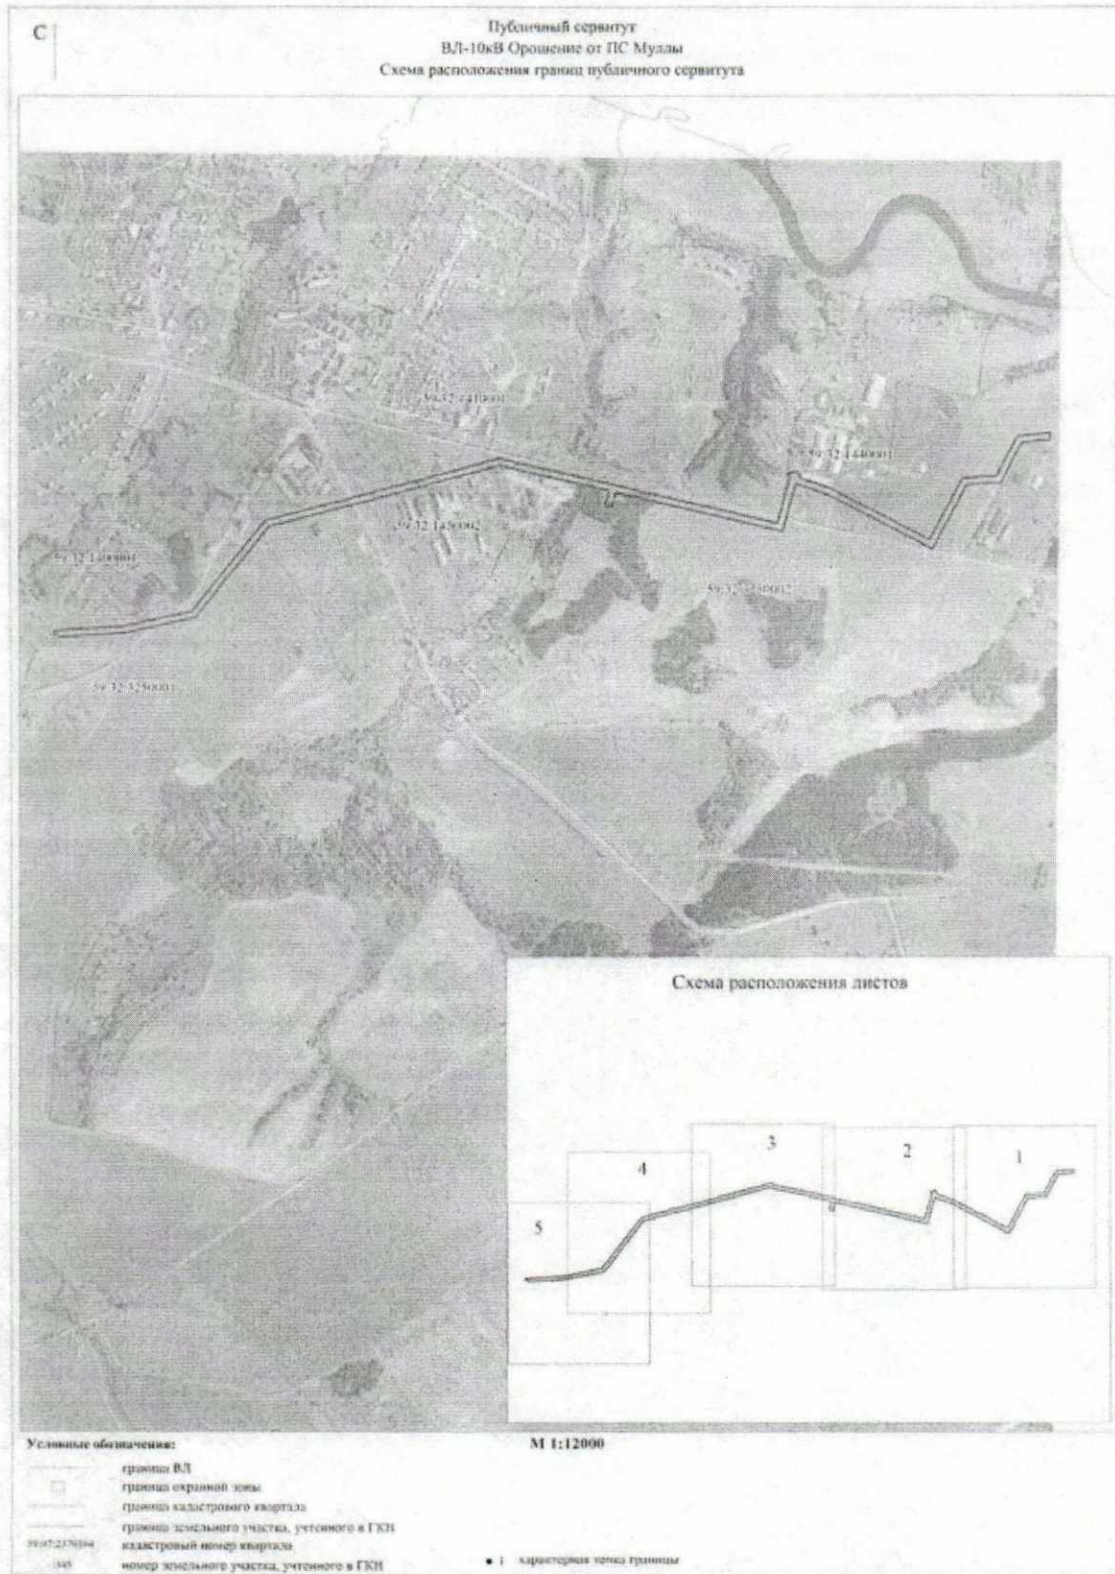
С

Публичный сервитут
ВЛ-10кВ Орошение от ПС Муллы
Схема расположения границ публичного сервитута

59:32:1440001
59:32:1440001
59:32:1450002
59:32:1440001
59:32:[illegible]0002
59:32:3250001

Схема расположения листов

3
2
1
4
5

Условные обозначения:
М 1:12000

граница ВЛ
граница охранной зоны
граница кадастрового квартала
граница земельного участка, учтенного в ГКН
59:07:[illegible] кадастровый номер квартала
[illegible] номер земельного участка, учтенного в ГКН
• 1 характерная точка границы